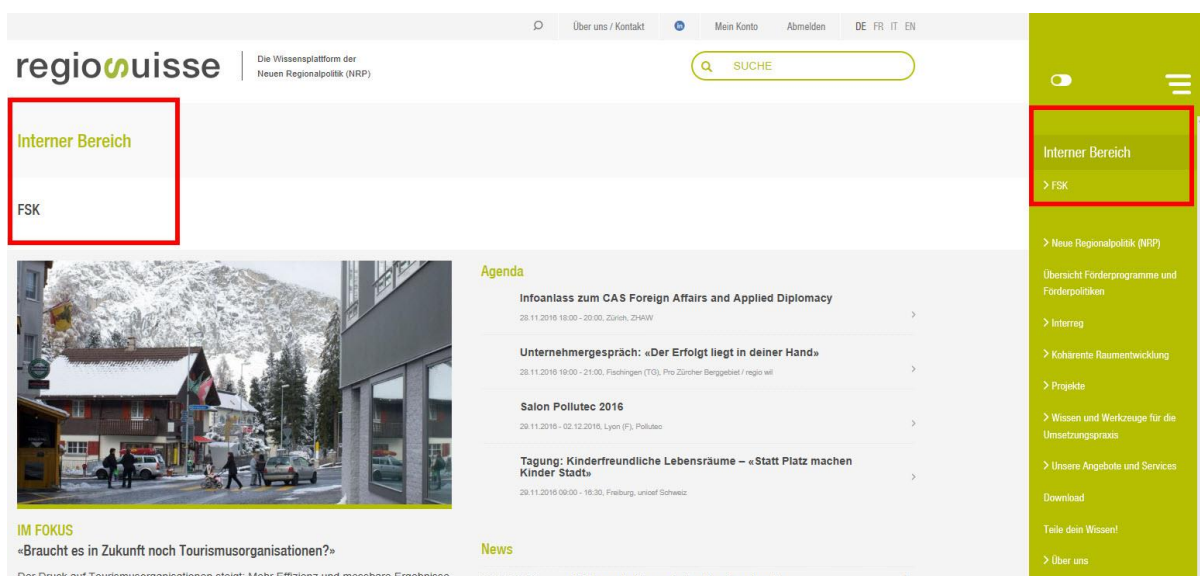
Über uns / Kontakt
Mein Konto
Abmelden
DE FR IT EN

regiosuisse
Die Wissensplattform der Neuen Regionalpolitik (NRP)

SUCHE

Interner Bereich

FSK

Agenda

Infoanlass zum CAS Foreign Affairs and Applied Diplomacy
28.11.2016 18:00 - 20:00, Zürich, ZHAW

Unternehmergespräch: «Der Erfolgt liegt in deiner Hand»
28.11.2016 19:00 - 21:00, Fischingen (TG), Pro Zürcher Berggebiet / regio wil

Salon Pollutec 2016
29.11.2016 - 02.12.2016, Lyon (F), Pollutec

Tagung: Kinderfreundliche Lebensräume – «Statt Platz machen Kinder Stadt»
29.11.2016 09:00 - 16:30, Freiburg, unicef Schweiz

IM FOKUS
«Braucht es in Zukunft noch Tourismusorganisationen?»

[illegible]

News

Interner Bereich
> FSK
> Neue Regionalpolitik (NRP)
Übersicht Förderprogramme und Förderpolitiken
> Interreg
> Kohärente Raumentwicklung
> Projekte
> Wissen und Werkzeuge für die Umsetzungspraxis
> Unsere Angebote und Services
Download
Teile dein Wissen!
> Über uns